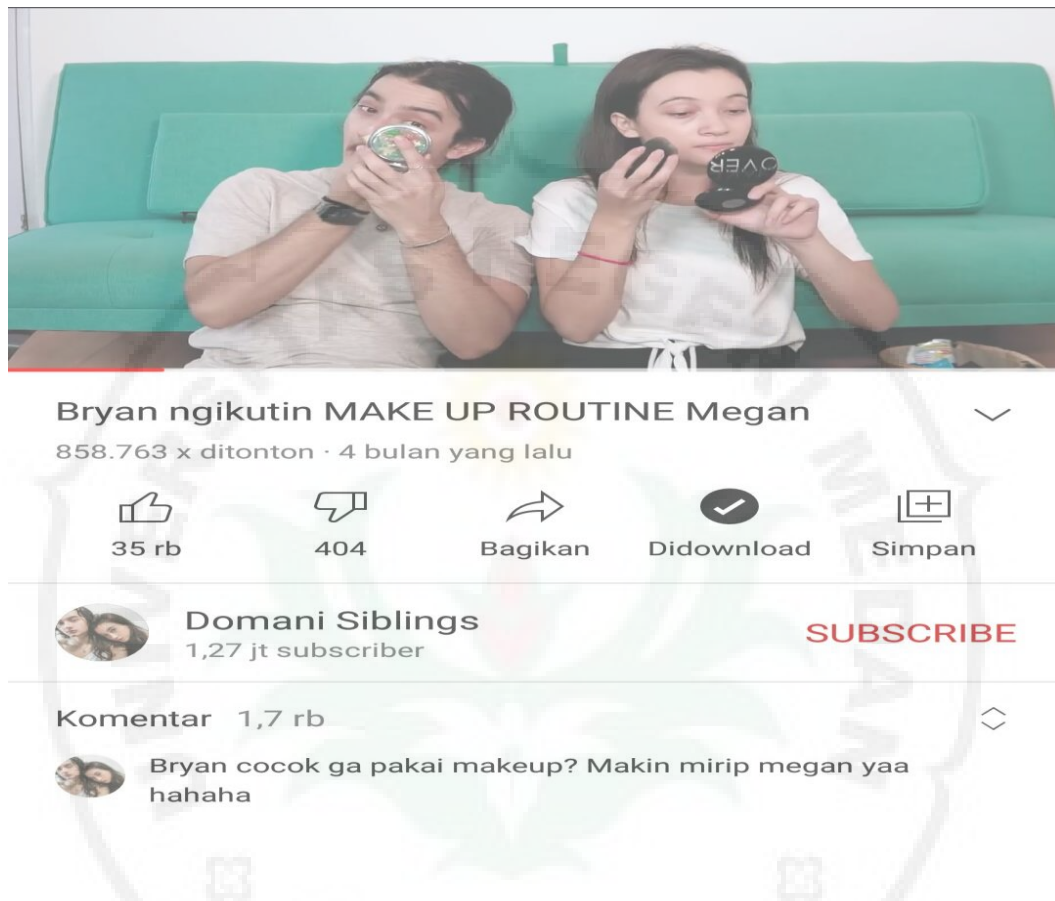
Bryan ngikutin MAKE UP ROUTINE Megan

858.763 x ditonton · 4 bulan yang lalu

35 rb
404
Bagikan
Didownload
Simpan

Domani Siblings
1,27 jt subscriber
SUBSCRIBE

Komentar 1,7 rb

Bryan cocok ga pakai makeup? Makin mirip megan yaa hahaha